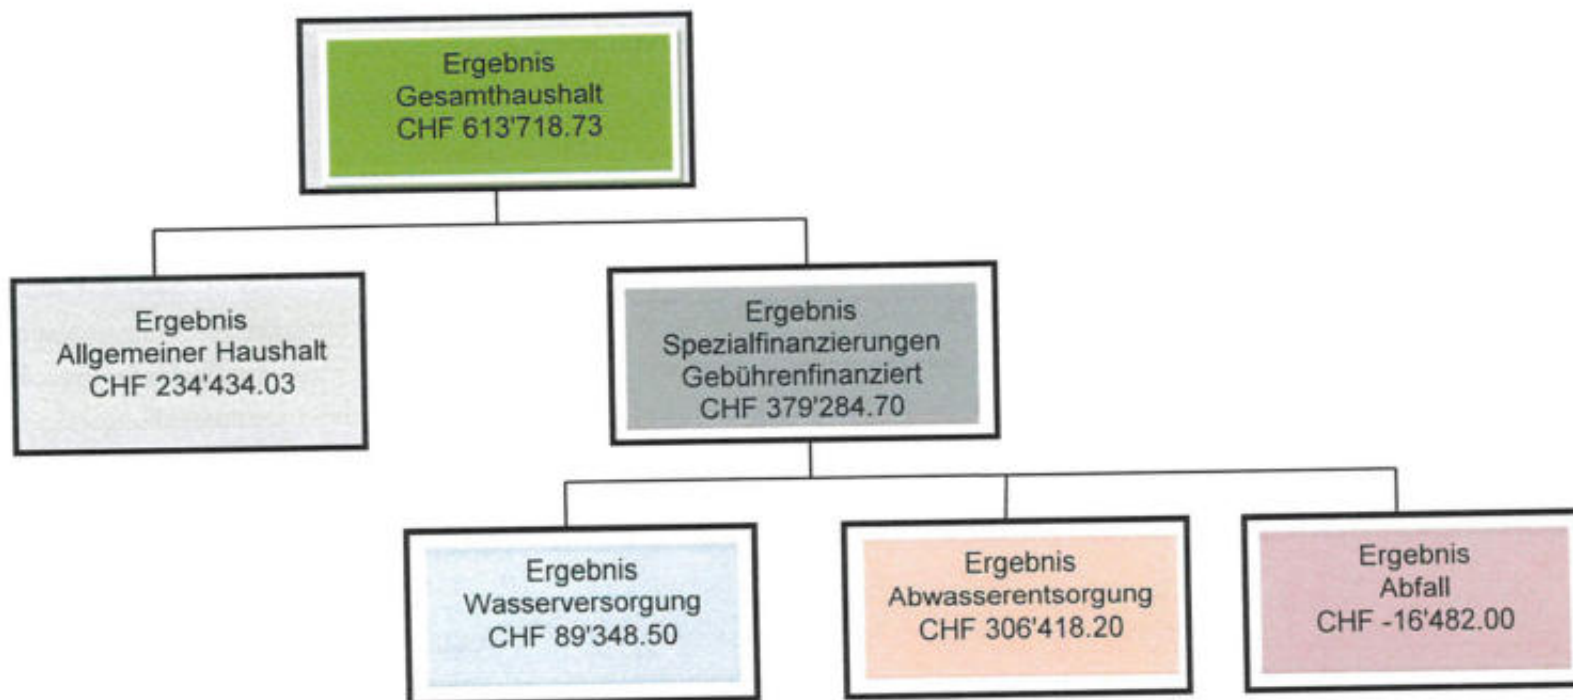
Ergebnis
Gesamthaushalt
CHF 613'718.73

Ergebnis
Allgemeiner Haushalt
CHF 234'434.03

Ergebnis
Spezialfinanzierungen
Gebührenfinanziert
CHF 379'284.70

Ergebnis
Wasserversorgung
CHF 89'348.50

Ergebnis
Abwasserentsorgung
CHF 306'418.20

Ergebnis
Abfall
CHF -16'482.00